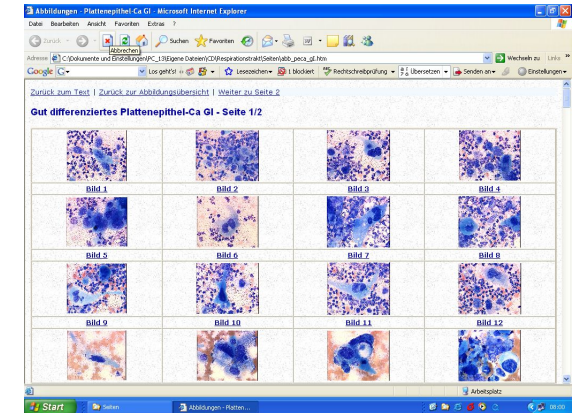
Abbildungen - Plattenepithel-Ca GI - Microsoft Internet Explorer
Datei Bearbeiten Ansicht Favoriten Extras ?
Zurück Abbrechen Suchen Favoriten
Adresse C:\Dokumente und Einstellungen\PC_13\Eigene Dateien\CD\Respirationstrakt\Seiten\abb_peca_gI.htm Wechseln zu Links
Google G- Los geht's! Lesezeichen 1 blockiert Rechtschreibprüfung Übersetzen Senden an Einstellungen

Zurück zum Text | Zurück zur Abbildungsübersicht | Weiter zu Seite 2

Gut differenziertes Plattenepithel-Ca GI - Seite 1/2

| Bild 1 | Bild 2 | Bild 3 | Bild 4 |
|---|---|---|---|
| Bild 5 | Bild 6 | Bild 7 | Bild 8 |
| Bild 9 | Bild 10 | Bild 11 | Bild 12 |

Arbeitsplatz
Start Seiten Abbildungen - Platten... 08:00